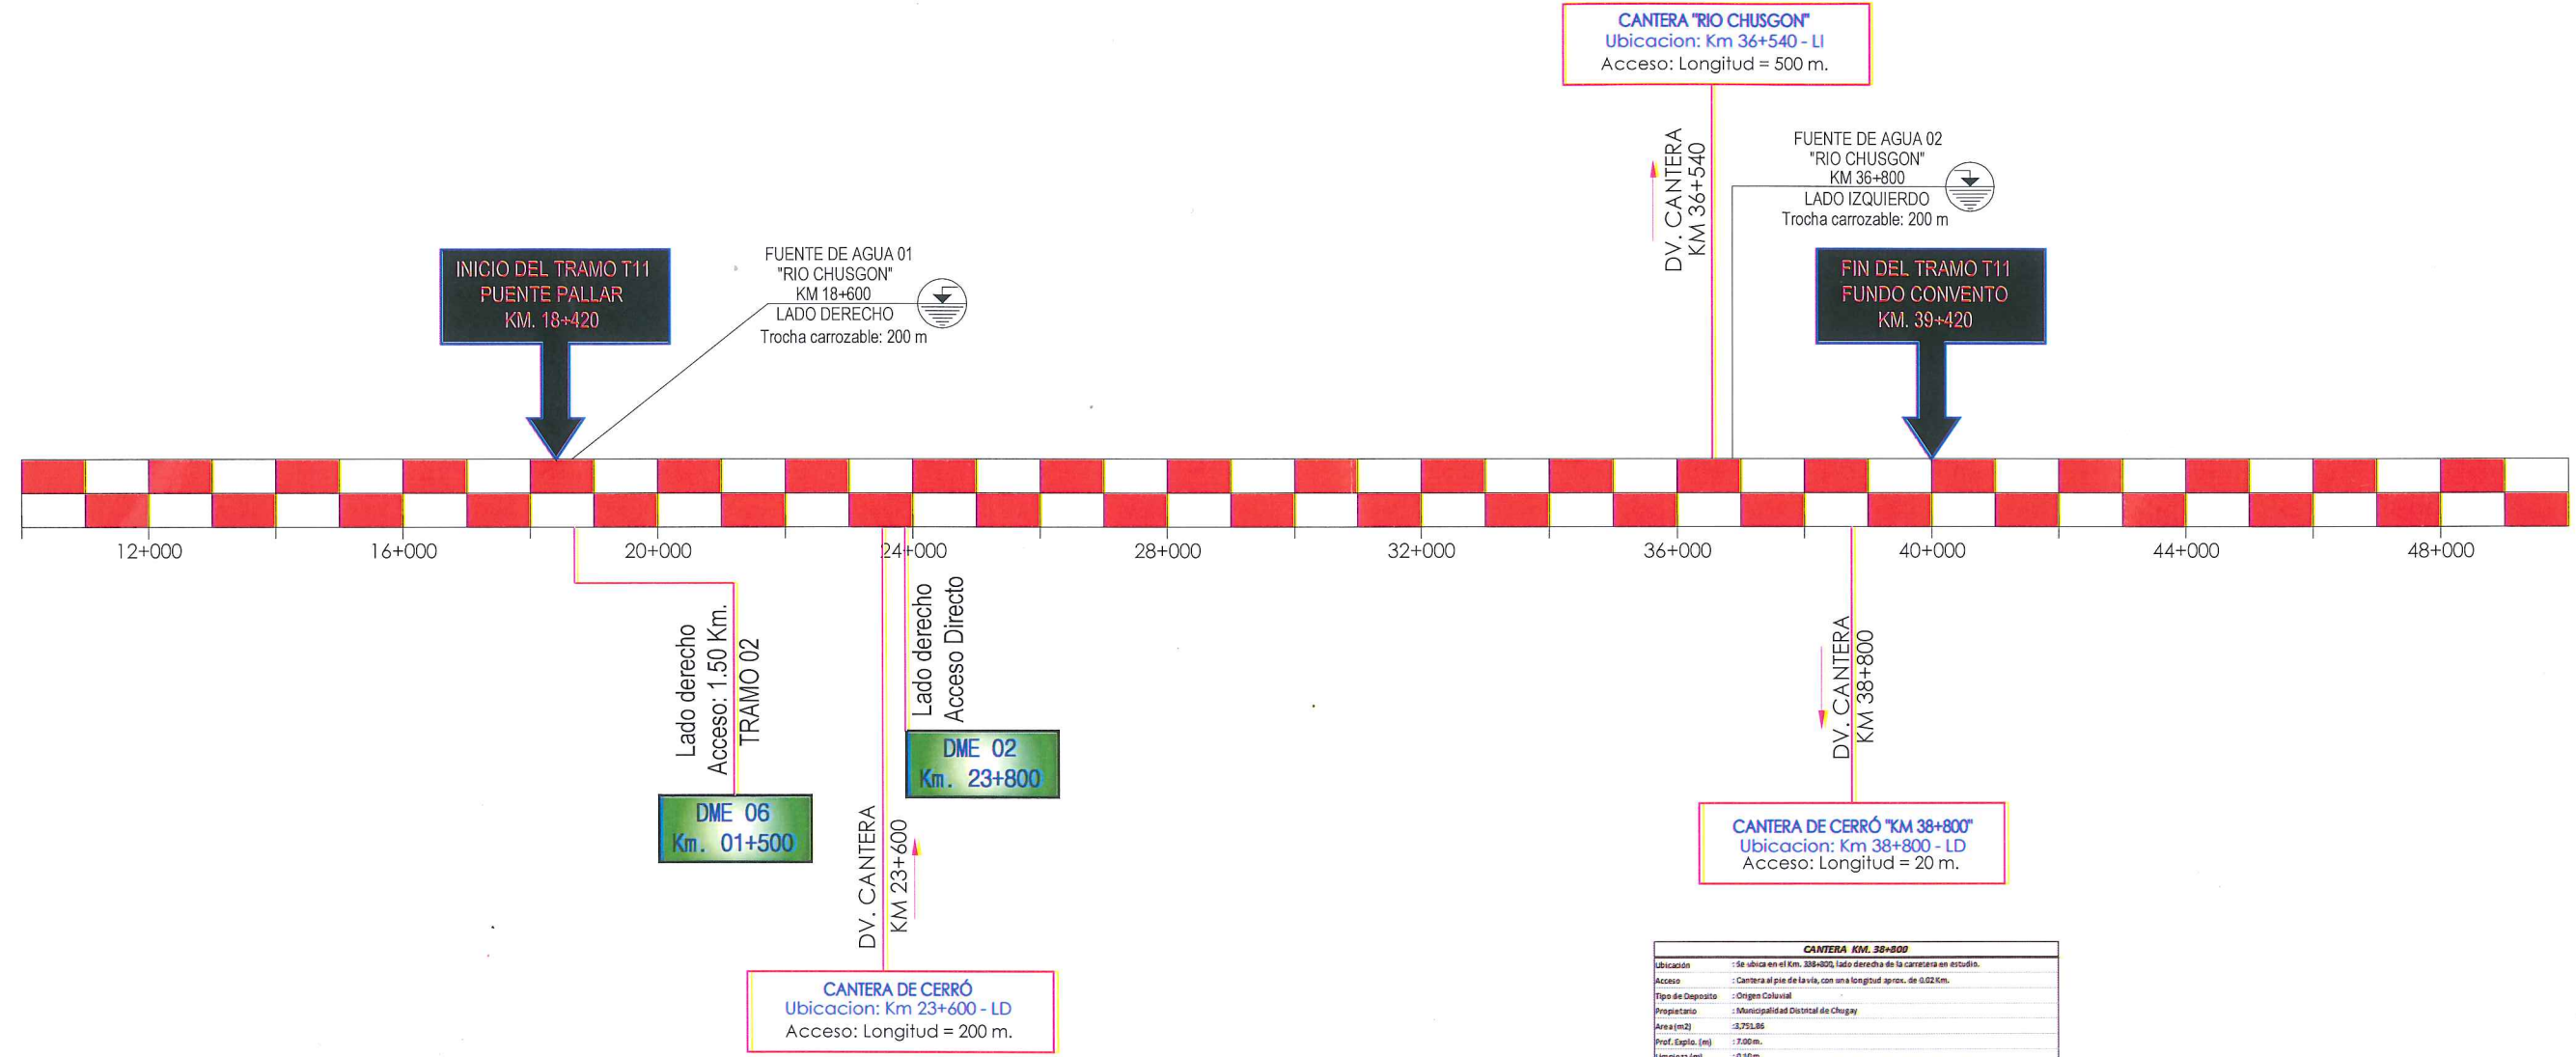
CANTERA "RIO CHUSGON"
Ubicacion: Km 36+540 - LI
Acceso: Longitud = 500 m.

DV. CANTERA
KM 36+540

FUENTE DE AGUA 02
"RIO CHUSGON"
KM 36+800
LADO IZQUIERDO
Trocha carrozable: 200 m

INICIO DEL TRAMO T11
PUENTE PALLAR
KM. 18+420

FUENTE DE AGUA 01
"RIO CHUSGON"
KM 18+600
LADO DERECHO
Trocha carrozable: 200 m

FIN DEL TRAMO T11
FUNDO CONVENTO
KM. 39+420

12+000 16+000 20+000 24+000 28+000 32+000 36+000 40+000 44+000 48+000

Lado derecho
Acceso: 1.50 Km.
TRAMO 02

DME 06
Km. 01+500

DV. CANTERA
KM 23+600

Lado derecho
Acceso Directo

DME 02
Km. 23+800

CANTERA DE CERRÓ
Ubicacion: Km 23+600 - LD
Acceso: Longitud = 200 m.

DV. CANTERA
KM 38+800

CANTERA DE CERRÓ "KM 38+800"
Ubicacion: Km 38+800 - LD
Acceso: Longitud = 20 m.

| CANTERA KM. 38+800 | |
|---|---|
| Ubicación | : Se ubica en el Km. 38+800, lado derecho de la carretera en estudio. |
| Acceso | : Cantera al pie de la vía, con una longitud aprox. de 0.02 Km. |
| Tipo de Deposito | : Origen Coluvial |
| Propietario | : Municipalidad Distrital de Chugay |
| Area (m2) | : 3,751.86 |
| Prof. Explo. (m) | : 7.00m. |
| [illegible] | : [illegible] |